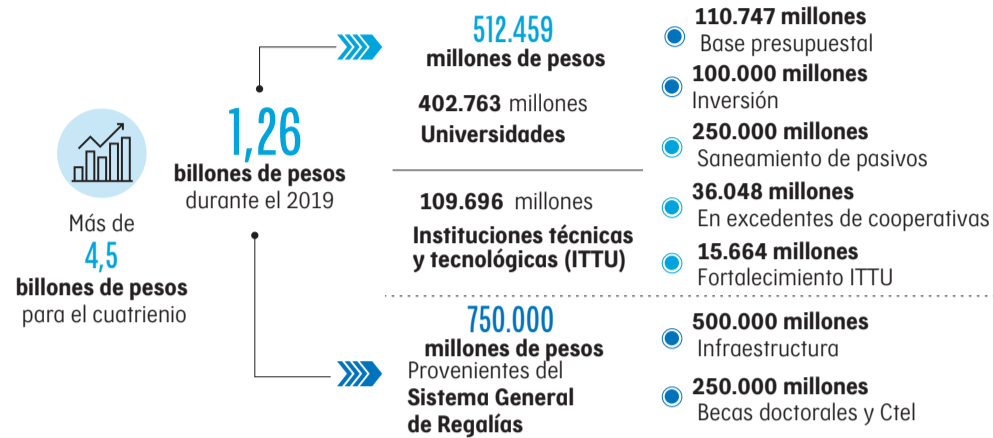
Más de
4,5
billones de pesos
para el cuatrienio

1,26
billones de pesos
durante el 2019

512.459
millones de pesos

402.763 millones
Universidades

109.696 millones
Instituciones técnicas y tecnológicas (ITTU)

750.000
millones de pesos
Provenientes del
Sistema General de Regalías

110.747 millones
Base presupuestal

100.000 millones
Inversión

250.000 millones
Saneamiento de pasivos

36.048 millones
En excedentes de cooperativas

15.664 millones
Fortalecimiento ITTU

500.000 millones
Infraestructura

250.000 millones
Becas doctorales y Ctel